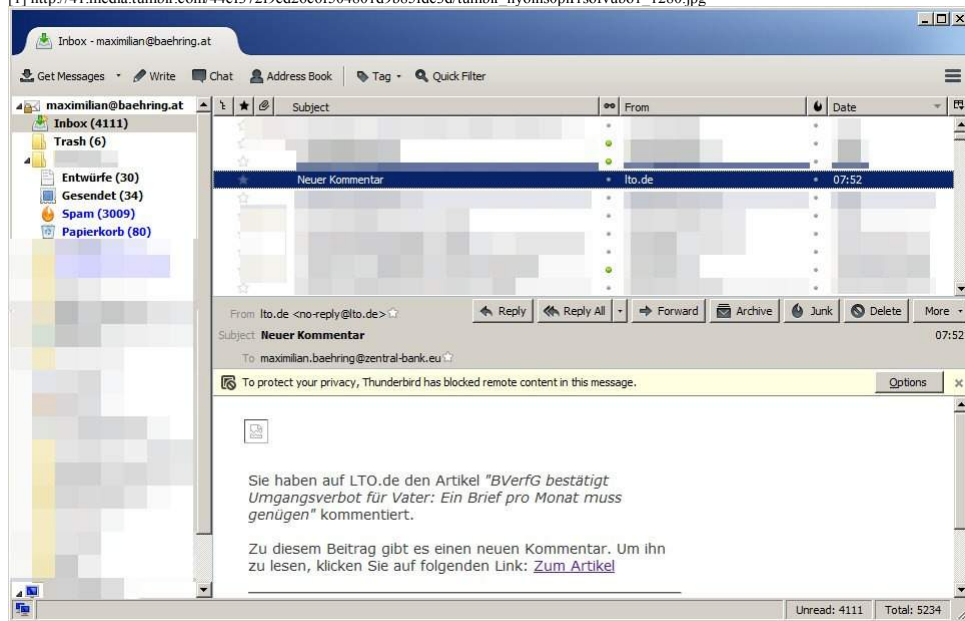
[1] http://41.media.tumblr.com/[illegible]

Inbox - maximilian@baehring.at

Get Messages · Write · Chat · Address Book · Tag · Quick Filter

maximilian@baehring.at
Inbox (4111)
Trash (6)
Entwürfe (30)
Gesendet (34)
Spam (3009)
Papierkorb (80)

Subject · From · Date

Neuer Kommentar · lto.de · 07:52

From lto.de <no-reply@lto.de>
Reply · Reply All · Forward · Archive · Junk · Delete · More
Subject Neuer Kommentar · 07:52
To maximilian.baehring@zentral-bank.eu

To protect your privacy, Thunderbird has blocked remote content in this message. · Options

Sie haben auf LTO.de den Artikel "BVerfG bestätigt Umgangsverbot für Vater: Ein Brief pro Monat muss genügen" kommentiert.

Zu diesem Beitrag gibt es einen neuen Kommentar. Um ihn zu lesen, klicken Sie auf folgenden Link: Zum Artikel

Unread: 4111 · Total: 5234